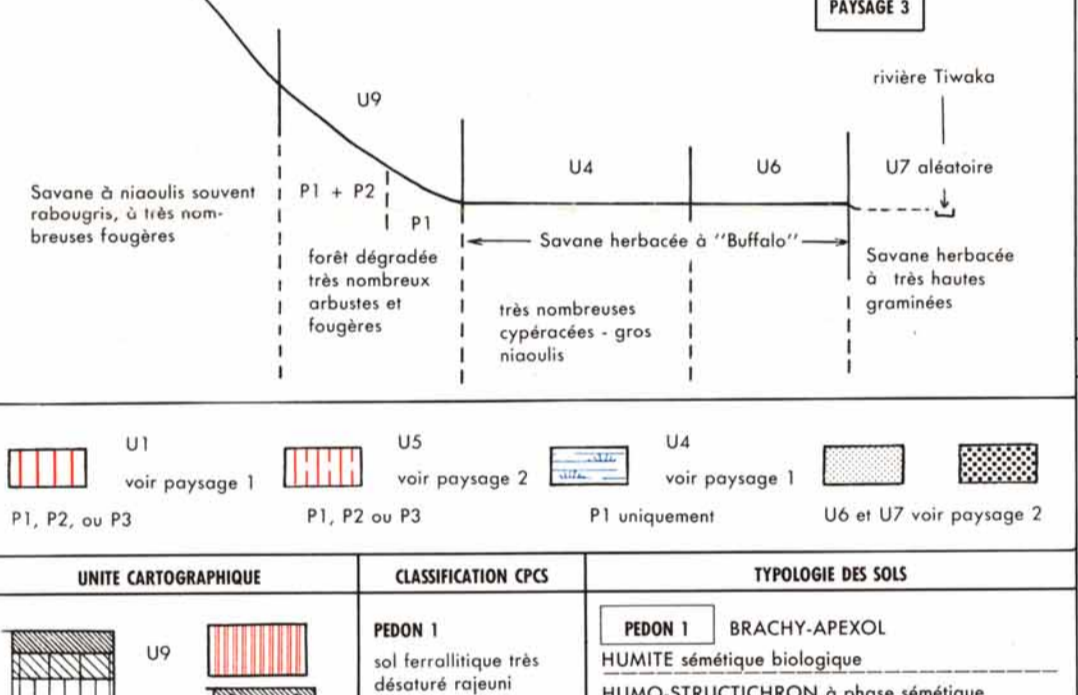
PAYSAGE 3

rivière Tiwaka

U9

U4

U6

U7 aléatoire

Savane à niaoulis souvent rabougris, à très nombreuses fougères

P1 + P2

P1

forêt dégradée très nombreux arbustes et fougères

Savane herbacée à "Buffalo"

très nombreuses cypéracées - gros niaoulis

Savane herbacée à très hautes graminées

U1
voir paysage 1
P1, P2, ou P3

U5
voir paysage 2
P1, P2 ou P3

U4
voir paysage 1
P1 uniquement

U6 et U7 voir paysage 2

| UNITE CARTOGRAPHIQUE | CLASSIFICATION CPCS | TYPOLOGIE DES SOLS |
|---|---|---|
| U9 | PEDON 1<br>sol ferrallitique très désaturé rajeuni | PEDON 1 BRACHY-APEXOL<br>HUMITE sémétique biologique<br>HUMO-STRUCTICHRON à phase sémétique |